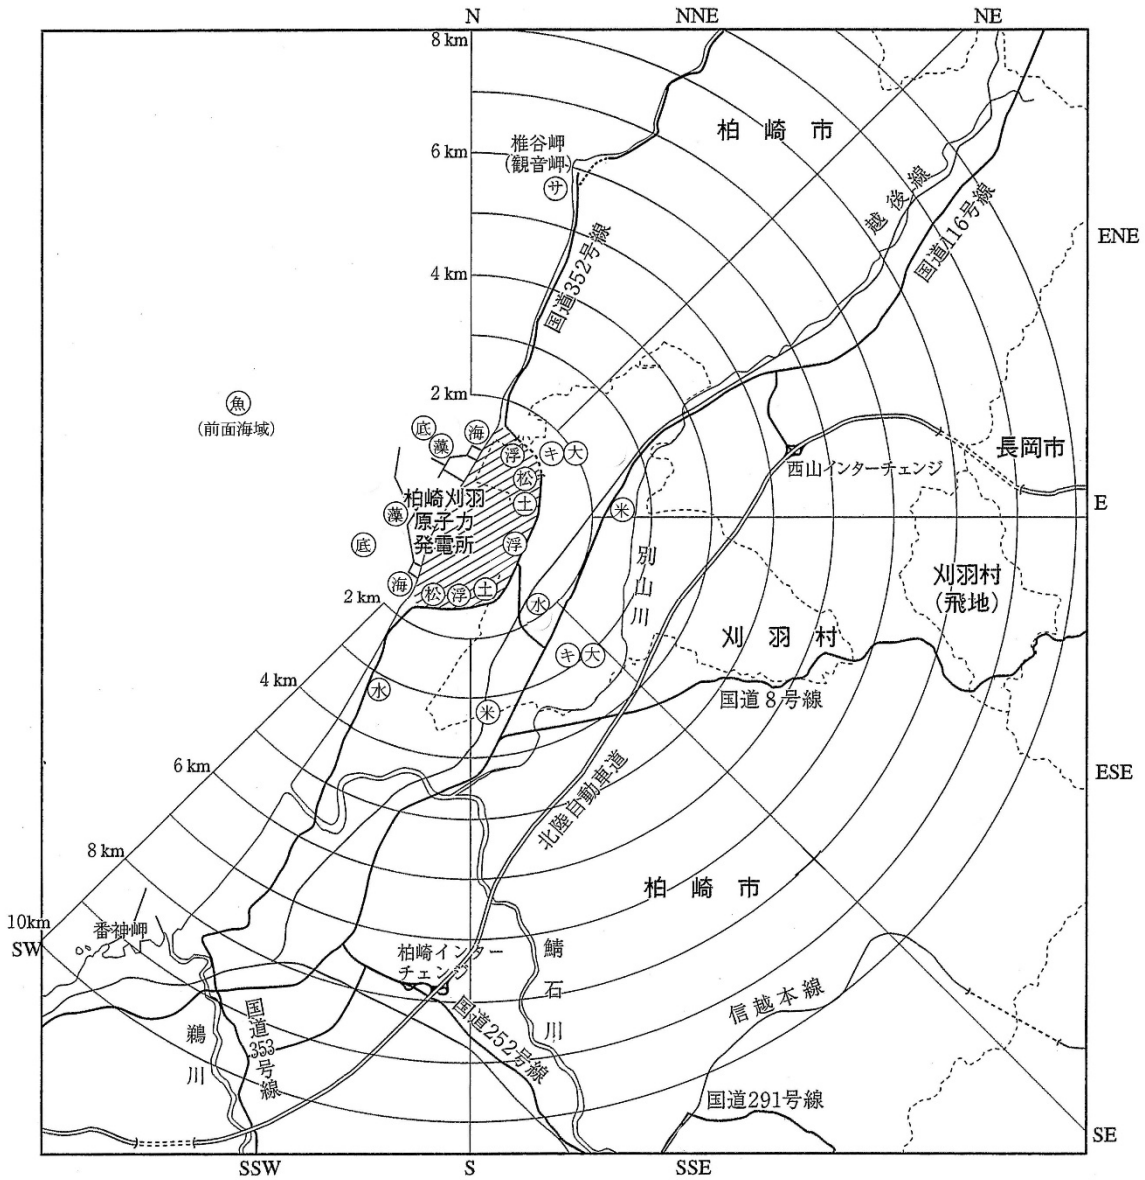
N
NNE
NE
8 km
柏 崎 市
6 km
椎谷岬
(観音岬)
サ
越 後 線
国道116号線
ENE
4 km
国道352号線
2 km
魚
(前面海域)
底
藻
海
浮
キ
大
松
土
柏崎刈羽
原子力
発電所
藻
底
海
松
浮
土
2 km
米
浮
水
別
山
川
キ
大
西山インターチェンジ
長岡市
E
刈羽村
(飛地)
刈 羽 村
4 km
水
米
国道 8 号線
6 km
北陸自動車道
ESE
8 km
柏 崎 市
10km
SW
番神岬
柏崎インターチェンジ
鯖
石
川
国道353号線
鵜
川
国道252号線
信 越 本 線
国道291号線
SE
SSW
S
SSE